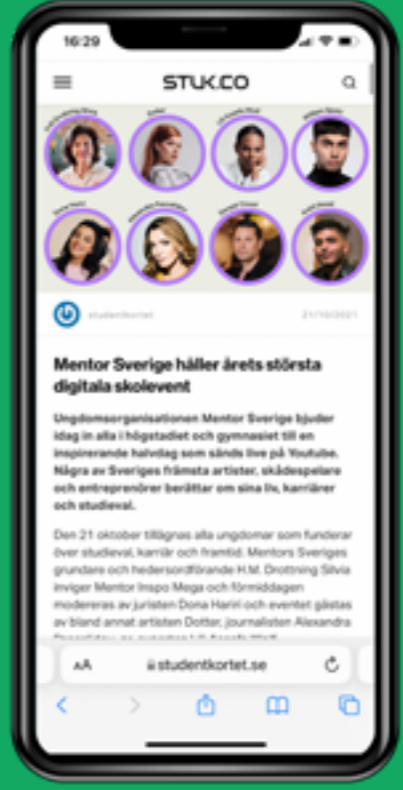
16:29

STUK.CO

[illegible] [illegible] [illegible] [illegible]

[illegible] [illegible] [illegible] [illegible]

studentkortet 21/10/2021

Mentor Sverige håller årets största digitala skolevent

Ungdomsorganisationen Mentor Sverige bjuder idag in alla i högstadiet och gymnasiet till en inspirerande halvdag som sänds live på Youtube. Några av Sveriges främsta artister, skådespelare och entreprenörer berättar om sina liv, karriärer och studieval.

Den 21 oktober tillägnas alla ungdomar som funderar över studieval, karriär och framtid. Mentors Sveriges grundare och hedersordförande H.M. Drottning Silvia inviger Mentor Inspo Mega och förmiddagen modereras av juristen Dona Hariri och eventet gästas av bland annat artisten Dotter, journalisten Alexandra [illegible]

AA studentkortet.se